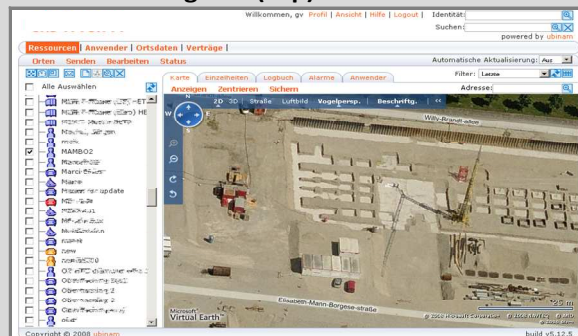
Willkommen, gv Profil | Ansicht | Hilfe | Logout | Identität:
Suchen:
powered by ubinam

Ressourcen | Anwender | Ortsdaten | Verträge |
Orten Senden Bearbeiten Status
Automatische Aktualisierung: Aus

Alle Auswählen
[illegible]
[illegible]
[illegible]
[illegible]
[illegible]
MAMBO2
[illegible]
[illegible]
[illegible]
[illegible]
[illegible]
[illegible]
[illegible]
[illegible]
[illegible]
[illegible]
new
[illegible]
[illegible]
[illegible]
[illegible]
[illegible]

Karte Einzelheiten Logbuch Alarme Anwender
Filter: Letzte
Anzeigen Zentrieren Sichern
Adresse:
2D 3D Straße Luftbild Vogelpersp. Beschriftg. <<
Willy-Brandt-allee
Elisabeth-Mann-Borgese-straße
Microsoft Virtual Earth™
© 2008 Microsoft Corporation © 2008 NAVTEQ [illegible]
25 m

Copyright © 2008 ubinam
build v5.12.5